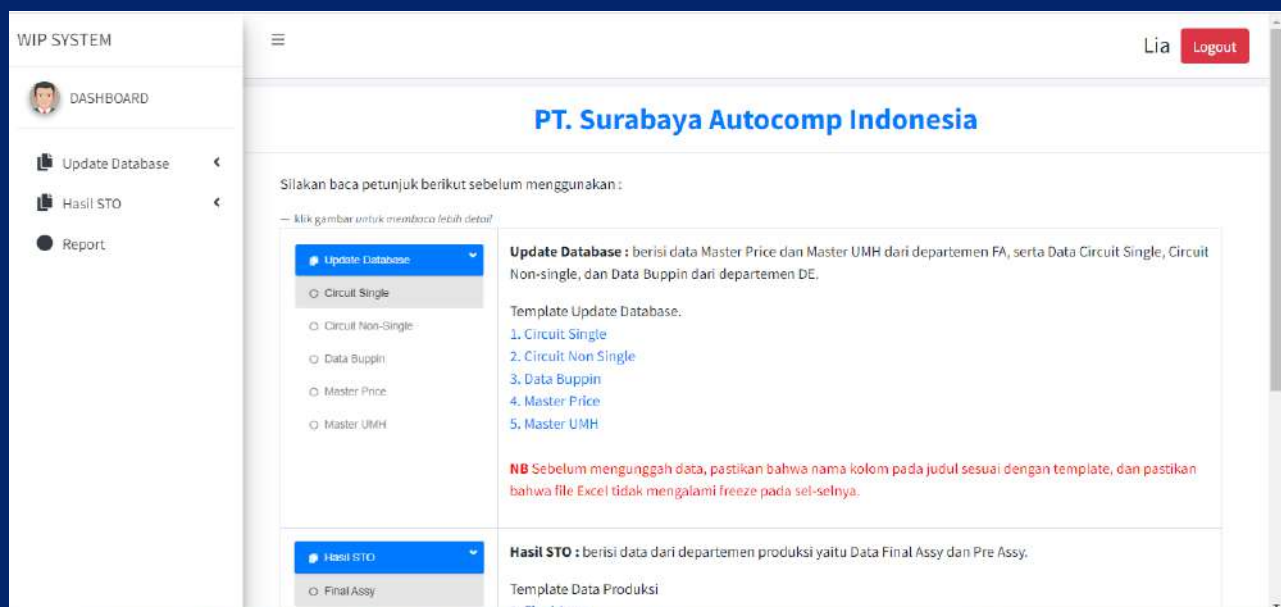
WIP SYSTEM

DASHBOARD

Update Database

Hasil STO

Report

≡

Lia Logout

PT. Surabaya Autocomp Indonesia

Silakan baca petunjuk berikut sebelum menggunakan :

— klik gambar untuk membaca lebih detail

| Update Database<br>○ Circuit Single<br>○ Circuit Non-Single<br>○ Data Buppin<br>○ Master Price<br>○ Master UMH | **Update Database :** berisi data Master Price dan Master UMH dari departemen FA, serta Data Circuit Single, Circuit Non-single, dan Data Buppin dari departemen DE.<br><br>Template Update Database.<br>1. Circuit Single<br>2. Circuit Non Single<br>3. Data Buppin<br>4. Master Price<br>5. Master UMH<br><br>**NB** Sebelum mengunggah data, pastikan bahwa nama kolom pada judul sesuai dengan template, dan pastikan bahwa file Excel tidak mengalami freeze pada sel-selnya. |
|---|---|
| Hasil STO<br>○ Final Assy | **Hasil STO :** berisi data dari departemen produksi yaitu Data Final Assy dan Pre Assy.<br><br>Template Data Produksi |